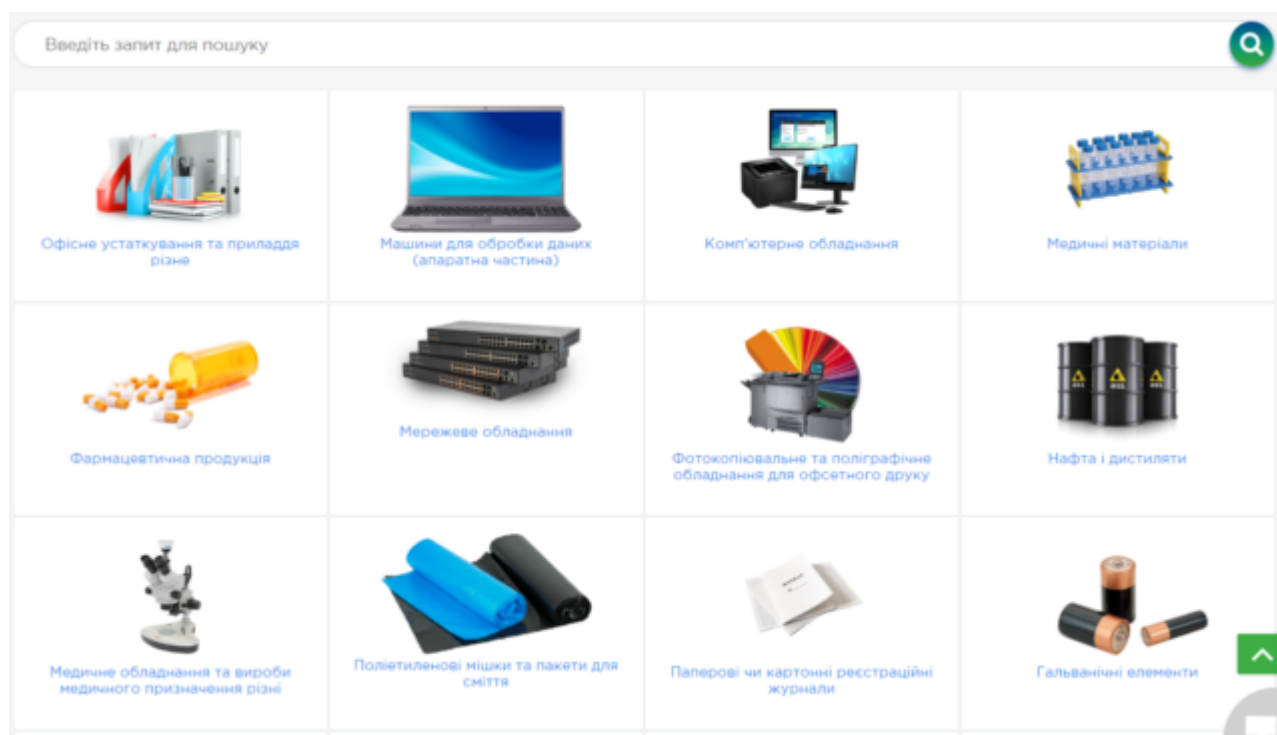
Введіть запит для пошуку

Офісне устаткування та приладдя різне

Машини для обробки даних (апаратна частина)

Комп'ютерне обладнання

Медичні матеріали

Фармацевтична продукція

Мережеве обладнання

Фотокопіювальне та поліграфічне обладнання для офсетного друку

Нафта і дистиляти

Медичне обладнання та вироби медичного призначення різні

Поліетиленові мішки та пакети для сміття

Паперові чи картонні реєстраційні журнали

Гальванічні елементи